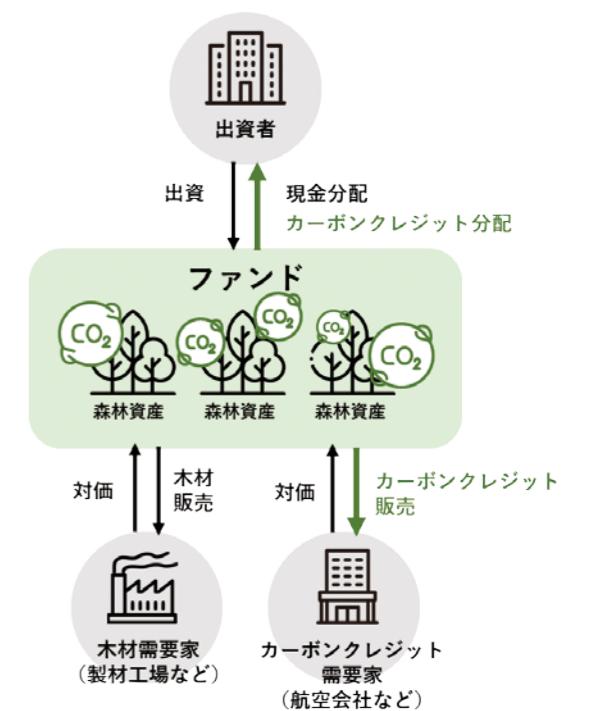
出資者

出資

現金分配
カーボンクレジット分配

ファンド

$CO_2$ $CO_2$ $CO_2$ $CO_2$ $CO_2$

森林資産 森林資産 森林資産

対価

木材
販売

対価

カーボンクレジット
販売

木材需要家
（製材工場など）

カーボンクレジット
需要家
（航空会社など）